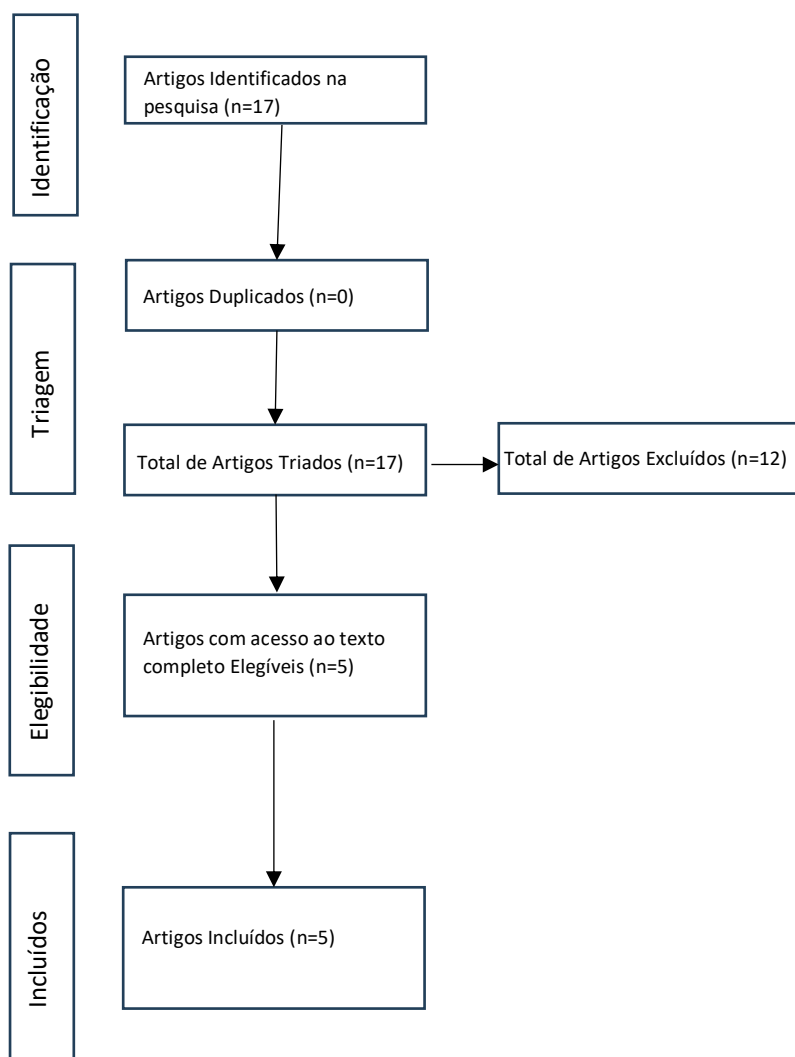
Identificação

Artigos Identificados na pesquisa (n=17)

Triagem

Artigos Duplicados (n=0)

Total de Artigos Triados (n=17)

Total de Artigos Excluídos (n=12)

Elegibilidade

Artigos com acesso ao texto completo Elegíveis (n=5)

Incluídos

Artigos Incluídos (n=5)